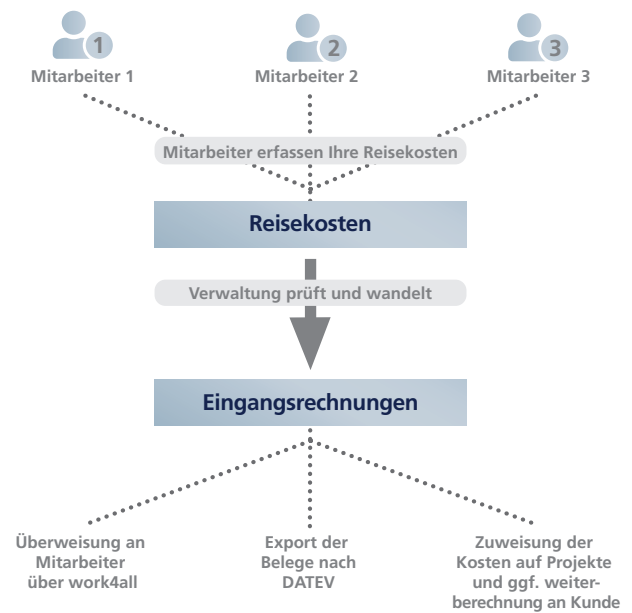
1
Mitarbeiter 1

2
Mitarbeiter 2

3
Mitarbeiter 3

Mitarbeiter erfassen Ihre Reisekosten

Reisekosten

Verwaltung prüft und wandelt

Eingangsrechnungen

Überweisung an Mitarbeiter über work4all

Export der Belege nach DATEV

Zuweisung der Kosten auf Projekte und ggf. weiterberechnung an Kunde